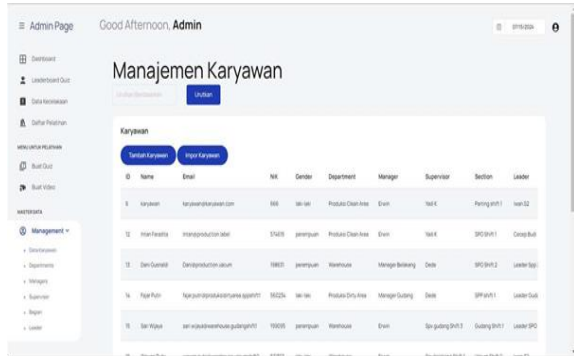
≡ Admin Page

Good Afternoon, **Admin**

07/11/2024

Dashboard

Leaderboard Quiz

Data Kecelakaan

Daftar Pelatihan

MENU UNTUK PELATIHAN

Buat Quiz

Buat Video

MASTERDATA

Management

› Data Karyawan

› Department

› Manager

› Supervisor

› Bagian

› Leader

Manajemen Karyawan

Urutkan Berdasarkan

Urutkan

Karyawan

Tambah Karyawan

Impor Karyawan

| ID | Name | Email | NIK | Gender | Department | Manager | Supervisor | Section | Leader |
|---|---|---|---|---|---|---|---|---|---|
| 9 | karyawan | karyawan@karyawan.com | 969 | laki-laki | Produksi Clean Area | Erwin | Yadi K | Packing shift 1 | Ivan S2 |
| 12 | Intan Farastia | intan@production.label | 374619 | perempuan | Produksi Clean Area | Erwin | Yadi K | SPO Shift 1 | Corpsi Budi |
| 13 | Dani Gunaldi | Dani@production.vacum | 158631 | perempuan | Warehouse | Manager Belakang | Dede | SPO Shift 2 | Leader Spp |
| 14 | Fajar Putri | fajar.putri@produksidirtyarea.sppshift1 | 563234 | laki-laki | Produksi Dirty Area | Manager Gudang | Dede | SPP shift 1 | Leader Gud |
| 15 | Sari Wijaya | sari.wijaya@warehouse.gudangshift1 | 159005 | perempuan | Warehouse | Erwin | Spv gudang Shift 3 | Gudang Shift 1 | Leader SPO |